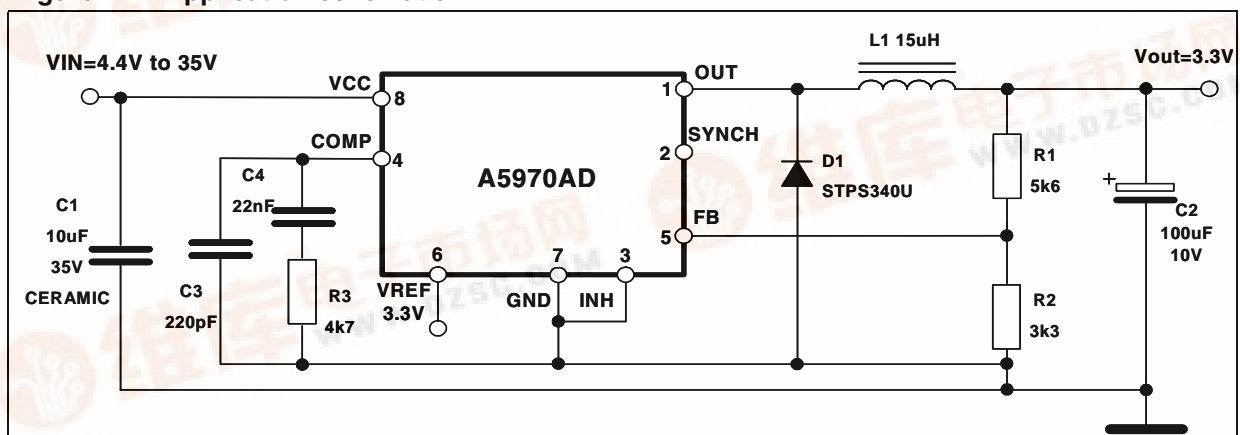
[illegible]

VIN=4.4V to 35V

VCC 8

COMP 4

C4 22nF

C1 10uF 35V CERAMIC

C3 220pF

R3 4k7

A5970AD

6 VREF 3.3V

7 GND

3 INH

1 OUT

2 SYNCH

5 FB

L1 15uH

D1 STPS340U

R1 5k6

R2 3k3

+

C2 100uF 10V

Vout=3.3V

www.ozsc.com